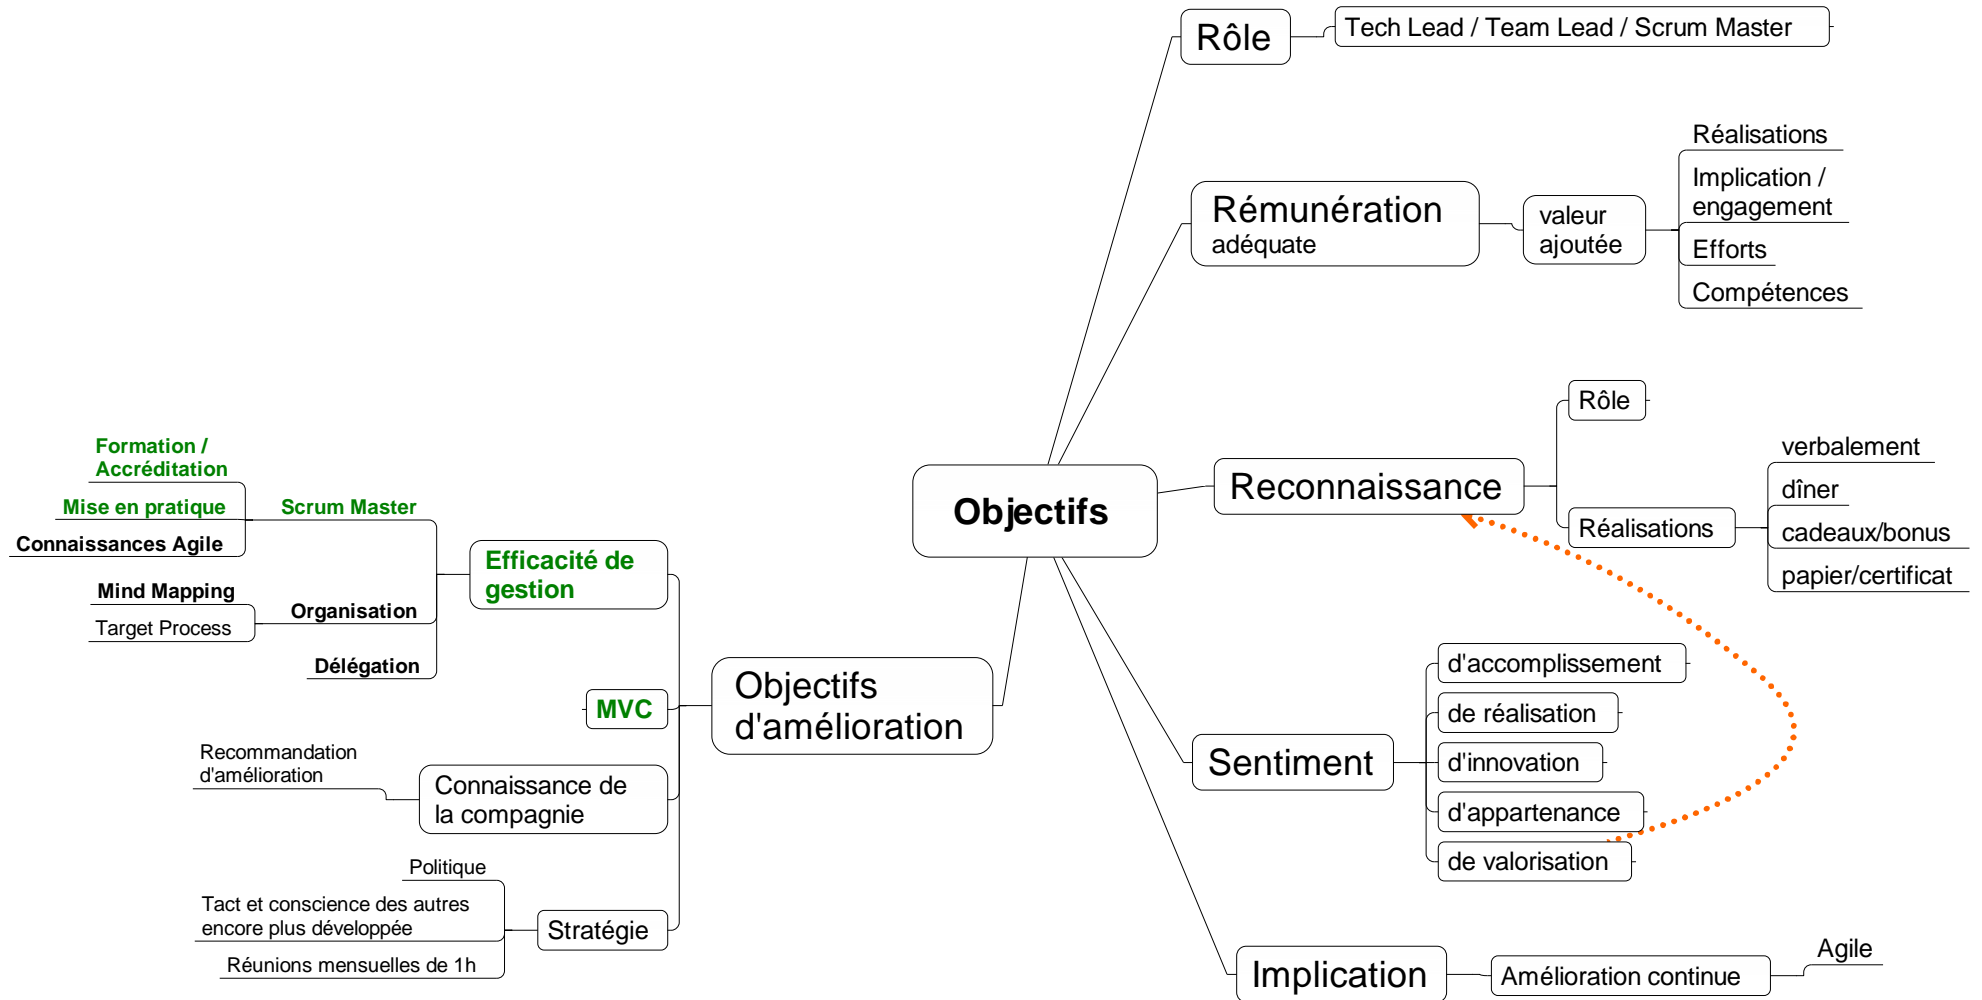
Objectifs

Rôle
Tech Lead / Team Lead / Scrum Master

Rémunération adéquate
valeur ajoutée
Réalisations
Implication / engagement
Efforts
Compétences

Reconnaissance
Rôle
Réalisations
verbalement
dîner
cadeaux/bonus
papier/certificat

Sentiment
d'accomplissement
de réalisation
d'innovation
d'appartenance
de valorisation

Implication
Amélioration continue
Agile

Objectifs d'amélioration

Efficacité de gestion
Scrum Master
Formation / Accréditation
Mise en pratique
Connaissances Agile
Organisation
Mind Mapping
Target Process
Délégation

MVC

Connaissance de la compagnie
Recommandation d'amélioration

Stratégie
Politique
Tact et conscience des autres encore plus développée
Réunions mensuelles de 1h